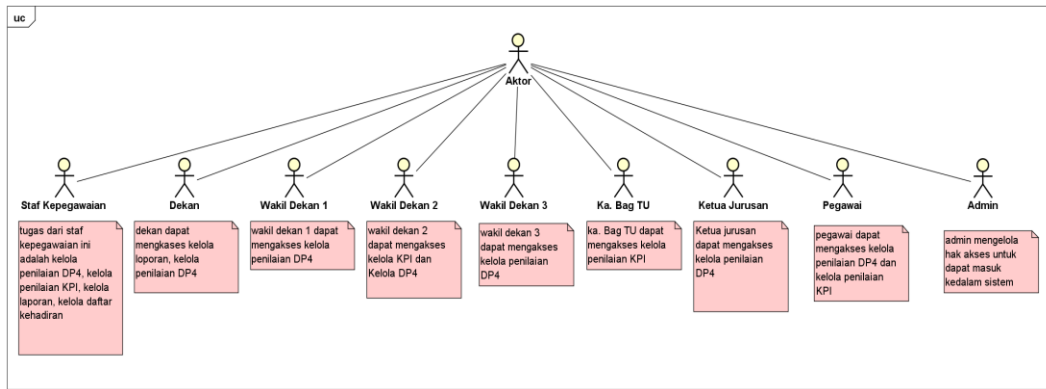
uc

Aktor

Staf Kepegawaian

Dekan

Wakil Dekan 1

Wakil Dekan 2

Wakil Dekan 3

Ka. Bag TU

Ketua Jurusan

Pegawai

Admin

tugas dari staf kepegawaian ini adalah kelola penilaian DP4, kelola penilaian KPI, kelola laporan, kelola daftar kehadiran

dekan dapat mengkases kelola loporan, kelola penilaian DP4

wakil dekan 1 dapat mengakses kelola penilaian DP4

wakil dekan 2 dapat mengakses kelola KPI dan Kelola DP4

wakil dekan 3 dapat mengakses kelola penilaian DP4

ka. Bag TU dapat mengakses kelola penilaian KPI

Ketua jurusan dapat mengakses kelola penilaian DP4

pegawai dapat mengakses kelola penilaian DP4 dan kelola penilaian KPI

admin mengelola hak akses untuk dapat masuk kedalam sistem